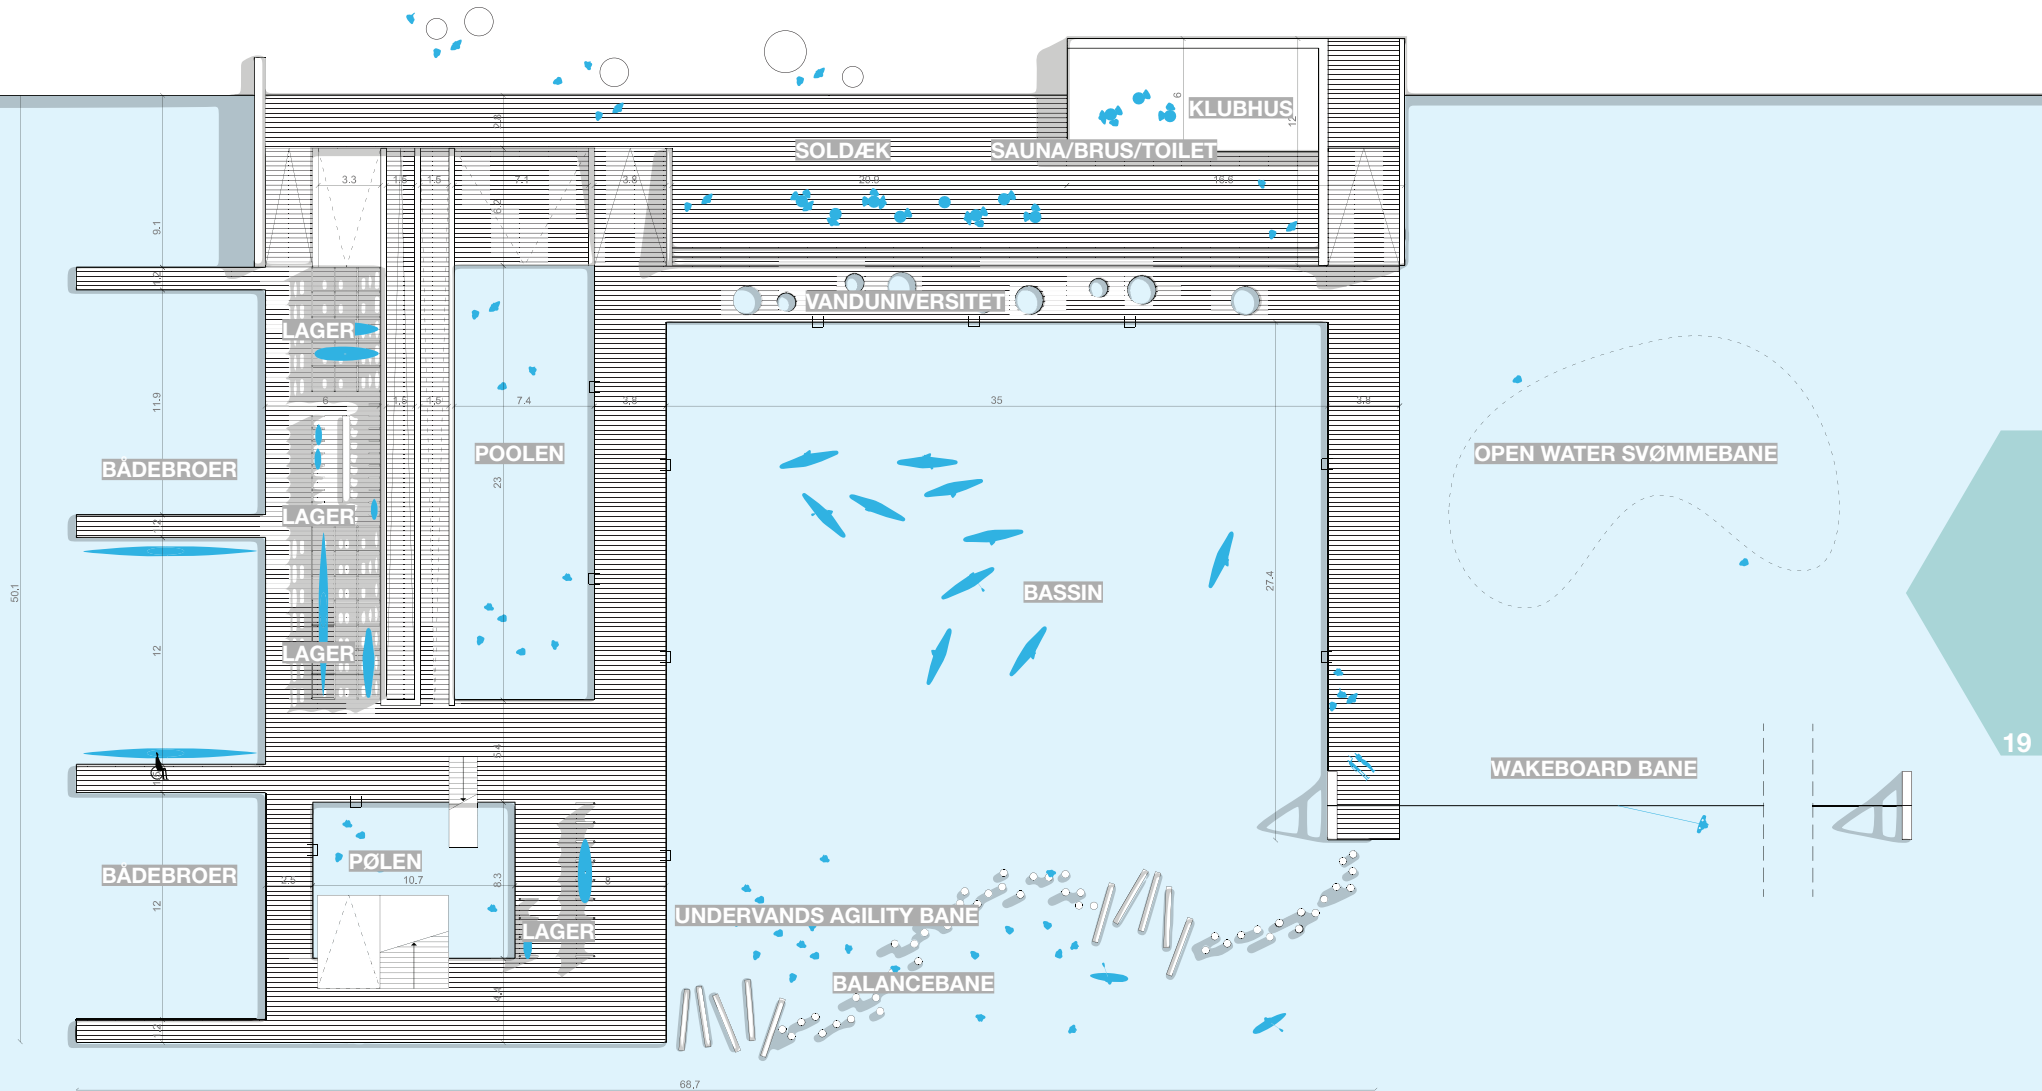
KLUBHUS
6
12
SOLDÆK
SAUNA/BRUS/TOILET
2.8
3.3
1.5
1.5
7.1
3.8
20.0
16.8
6.2
9.1
1.2
VANDUNIVERSITET
LAGER
11.9
6
1.5
1.5
7.4
2.8
35
3.8
BÅDEBROER
POOLEN
23
OPEN WATER SVØMMEBANE
LAGER
1.2
50,1
BASSIN
27.4
12
LAGER
19
WAKEBOARD BANE
5.4
BÅDEBROER
PØLEN
2.5
10.7
8.3
8
12
UNDERVANDS AGILITY BANE
LAGER
BALANCEBANE
4.3
1.2
68,7